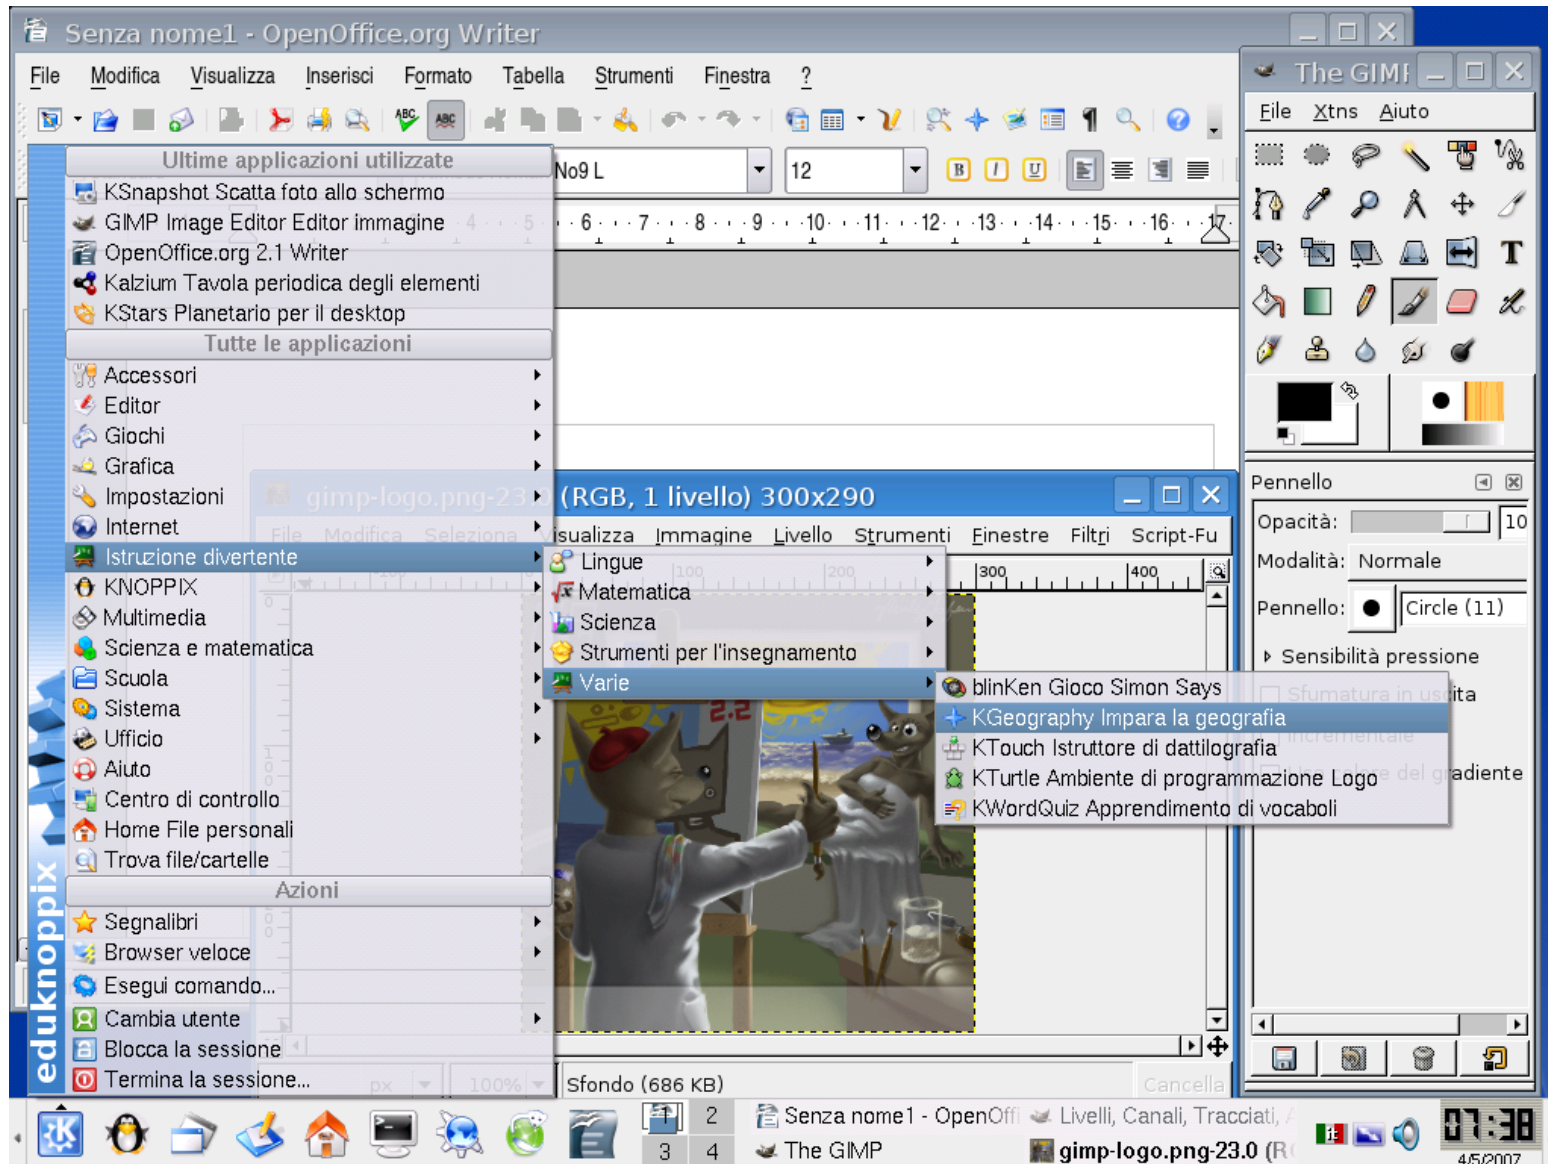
Senza nome1 - OpenOffice.org Writer

File Modifica Visualizza Inserisci Formato Tabella Strumenti Finestra ?

No9 L
12

Ultime applicazioni utilizzate
KSnapshot Scatta foto allo schermo
GIMP Image Editor Editor immagine
OpenOffice.org 2.1 Writer
Kalzium Tavola periodica degli elementi
KStars Planetario per il desktop
Tutte le applicazioni
Accessori
Editor
Giochi
Grafica
Impostazioni
Internet
Istruzione divertente
KNOPPIX
Multimedia
Scienza e matematica
Scuola
Sistema
Ufficio
Aiuto
Centro di controllo
Home File personali
Trova file/cartelle
Azioni
Segnalibri
Browser veloce
Esegui comando...
Cambia utente
Blocca la sessione
Termina la sessione...

eduknoppix

gimp-logo.png-23.0 (RGB, 1 livello) 300x290
File Modifica Seleziona Visualizza Immagine Livello Strumenti Finestre Filtri Script-Fu

Lingue
Matematica
Scienza
Strumenti per l'insegnamento
Varie

blinKen Gioco Simon Says
KGeography Impara la geografia
KTouch Istruttore di dattilografia
KTurtle Ambiente di programmazione Logo
KWordQuiz Apprendimento di vocaboli

Sfondo (686 KB)
Cancella

The GIMP
File Xtns Aiuto
Pennello
Opacità: 10
Modalità: Normale
Pennello: Circle (11)
Sensibilità pressione
Sfumatura in uscita
Incrementale
Usa colore del gradiente

2
3 4
Senza nome1 - OpenOffi
Livelli, Canali, Tracciati,
The GIMP
gimp-logo.png-23.0 (R
07:38
4/5/2007